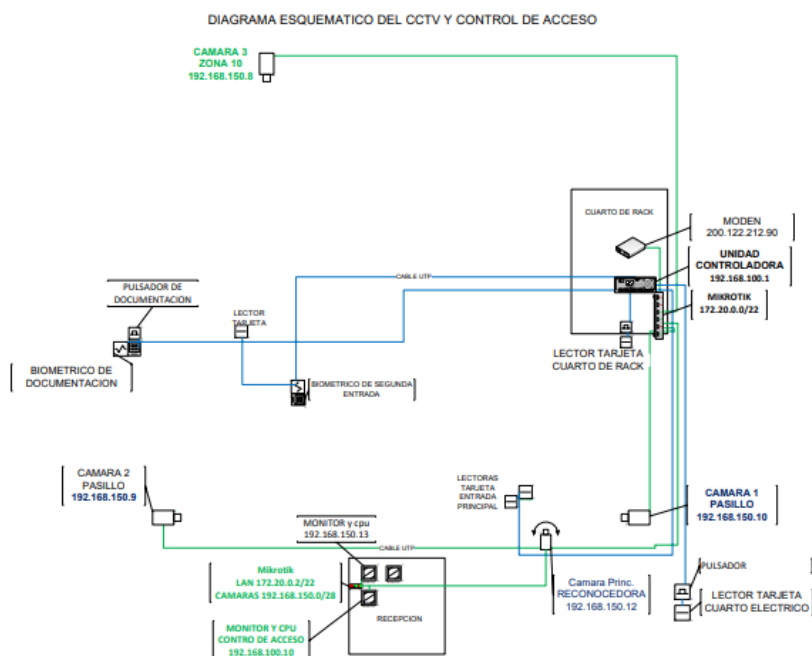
DIAGRAMA ESQUEMATICO DEL CCTV Y CONTROL DE ACCESO

CAMARA 3
ZONA 10
192.168.150.8

CUARTO DE RACK

MODEN
200.122.212.90

UNIDAD CONTROLADORA
192.168.100.1

MIKROTIK
172.20.0.0/22

CABLE UTP

PULSADOR DE DOCUMENTACION

LECTOR TARJETA

BIOMETRICO DE DOCUMENTACION

BIOMETRICO DE SEGUNDA ENTRADA

LECTOR TARJETA CUARTO DE RACK

CAMARA 2
PASILLO
192.168.150.9

LECTORAS TARJETA ENTRADA PRINCIPAL

CAMARA 1
PASILLO
192.168.150.10

MONITOR y cpu
192.168.150.13

CABLE UTP

Mikrotik
LAN 172.20.0.2/22
CAMARAS 192.168.150.0/28

MONITOR Y CPU
CONTRO DE ACCESO
192.168.100.10

RECEPCION

Camara Princ.
RECONOCEDORA
192.168.150.12

PULSADOR

LECTOR TARJETA
CUARTO ELECTRICO